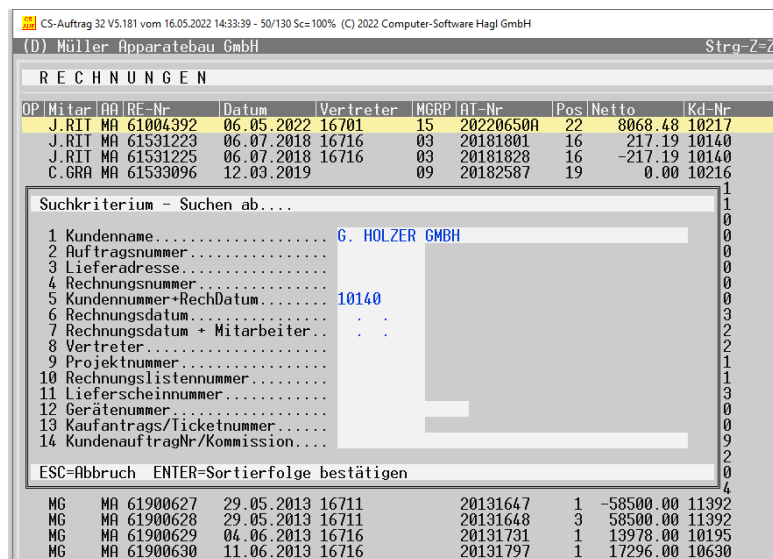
CS-Auftrag 32 V5.181 vom 16.05.2022 14:33:39 - 50/130 Sc=100% (C) 2022 Computer-Software Hagl GmbH

(D) Müller Apparatebau GmbH Strg-Z=Z

R E C H N U N G E N

| OP | Mitar | AA | RE-Nr | Datum | Vertreter | MGRP | AT-Nr | Pos | Netto | Kd-Nr |
|---|---|---|---|---|---|---|---|---|---|---|
| | J.RIT | MA | 61004392 | 06.05.2022 | 16701 | 15 | 20220650A | 22 | 8068.48 | 10217 |
| | J.RIT | MA | 61531223 | 06.07.2018 | 16716 | 03 | 20181801 | 16 | 217.19 | 10140 |
| | J.RIT | MA | 61531225 | 06.07.2018 | 16716 | 03 | 20181828 | 16 | -217.19 | 10140 |
| | C.GRA | MA | 61533096 | 12.03.2019 | | 09 | 20182587 | 19 | 0.00 | 10216 |

Suchkriterium - Suchen ab....

1 Kundenname.................... G. HOLZER GMBH
2 Auftragsnummer................
3 Lieferadresse.................
4 Rechnungsnummer...............
5 Kundennummer+RechDatum........ 10140
6 Rechnungsdatum................ . .
7 Rechnungsdatum + Mitarbeiter.. . .
8 Vertreter.....................
9 Projektnummer.................
10 Rechnungslistennummer.........
11 Lieferscheinnummer............
12 Gerätenummer..................
13 Kaufantrags/Ticketnummer......
14 KundenauftragNr/Kommission....

ESC=Abbruch ENTER=Sortierfolge bestätigen

1
1
0
0
0
0
0
0
3
2
2
1
1
3
0
0
9
2
0
4

| | | | | | | | | | | |
|---|---|---|---|---|---|---|---|---|---|---|
| | MG | MA | 61900627 | 29.05.2013 | 16711 | | 20131647 | 1 | -58500.00 | 11392 |
| | MG | MA | 61900628 | 29.05.2013 | 16711 | | 20131648 | 3 | 58500.00 | 11392 |
| | MG | MA | 61900629 | 04.06.2013 | 16716 | | 20131731 | 1 | 13978.00 | 10195 |
| | MG | MA | 61900630 | 11.06.2013 | 16716 | | 20131797 | 1 | 17296.00 | 10630 |